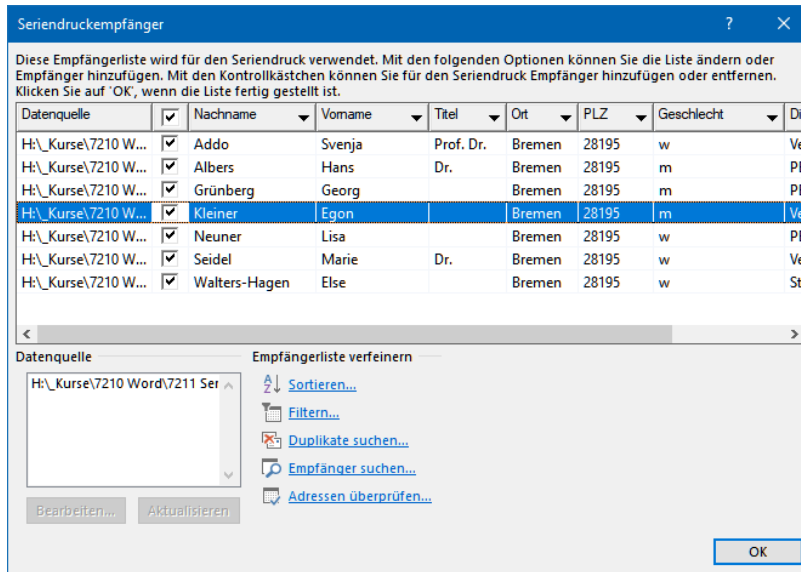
Seriendruckempfänger

?

Diese Empfängerliste wird für den Seriendruck verwendet. Mit den folgenden Optionen können Sie die Liste ändern oder Empfänger hinzufügen. Mit den Kontrollkästchen können Sie für den Seriendruck Empfänger hinzufügen oder entfernen. Klicken Sie auf 'OK', wenn die Liste fertig gestellt ist.

| Datenquelle | ☑ | Nachname | Vorname | Titel | Ort | PLZ | Geschlecht | Di |
|---|---|---|---|---|---|---|---|---|
| H:\_Kurse\7210 W... | ☑ | Addo | Svenja | Prof. Dr. | Bremen | 28195 | w | Ve |
| H:\_Kurse\7210 W... | ☑ | Albers | Hans | Dr. | Bremen | 28195 | m | Pl |
| H:\_Kurse\7210 W... | ☑ | Grünberg | Georg | | Bremen | 28195 | m | Pl |
| H:\_Kurse\7210 W... | ☑ | Kleiner | Egon | | Bremen | 28195 | m | Ve |
| H:\_Kurse\7210 W... | ☑ | Neuner | Lisa | | Bremen | 28195 | w | Pl |
| H:\_Kurse\7210 W... | ☑ | Seidel | Marie | Dr. | Bremen | 28195 | w | Ve |
| H:\_Kurse\7210 W... | ☑ | Walters-Hagen | Else | | Bremen | 28195 | w | St |

Datenquelle

H:\_Kurse\7210 Word\7211 Ser

Bearbeiten... Aktualisieren

Empfängerliste verfeinern

Sortieren...

Filtern...

Duplikate suchen...

Empfänger suchen...

Adressen überprüfen...

OK